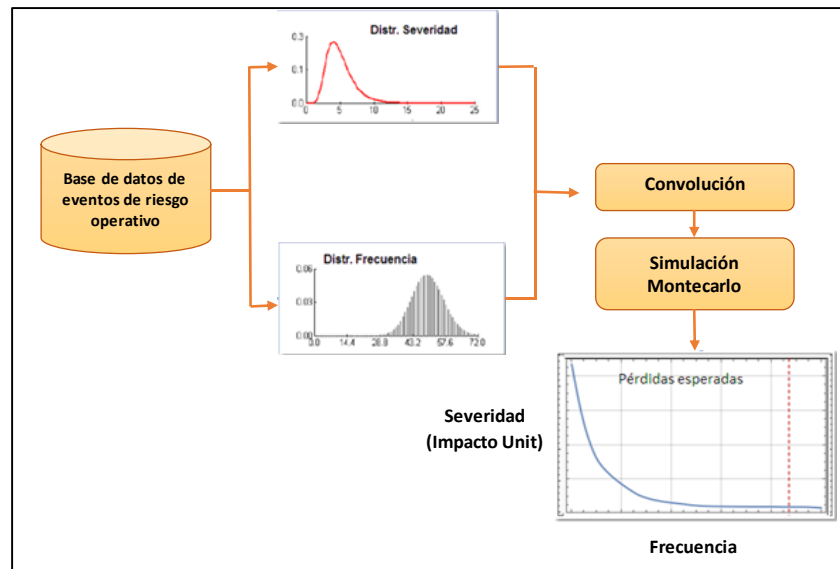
Distr. Severidad

0.3

0.1

0.0

0

5

10

15

20

25

Base de datos de eventos de riesgo operativo

Convolución

Simulación Montecarlo

Distr. Frecuencia

0.06

0.03

0.00

0.0

14.4

28.8

43.2

57.6

72.0

Pérdidas esperadas

Severidad (Impacto Unit)

Frecuencia